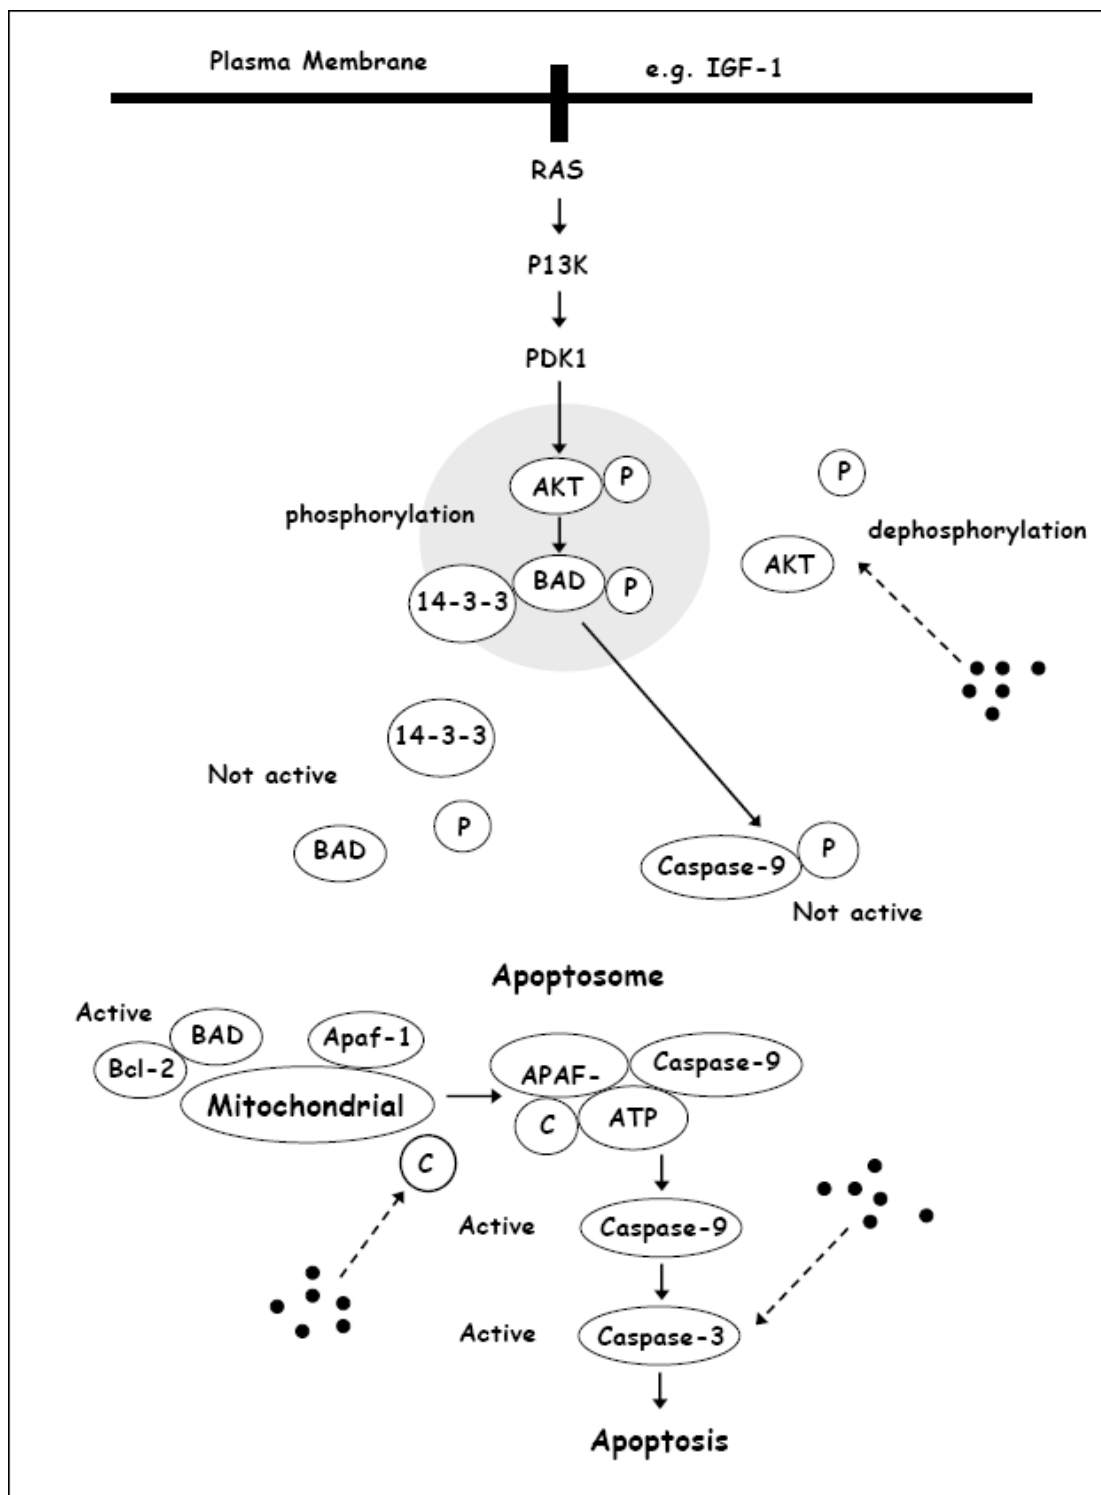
Plasma Membrane

e.g. IGF-1

RAS

P13K

PDK1

AKT

P

phosphorylation

BAD

P

14-3-3

P

dephosphorylation

AKT

14-3-3

Not active

P

BAD

Caspase-9

P

Not active

Apoptosome

Active

BAD

Apaf-1

Bcl-2

Mitochondrial

APAF-

Caspase-9

C

ATP

C

Active

Caspase-9

Active

Caspase-3

Apoptosis